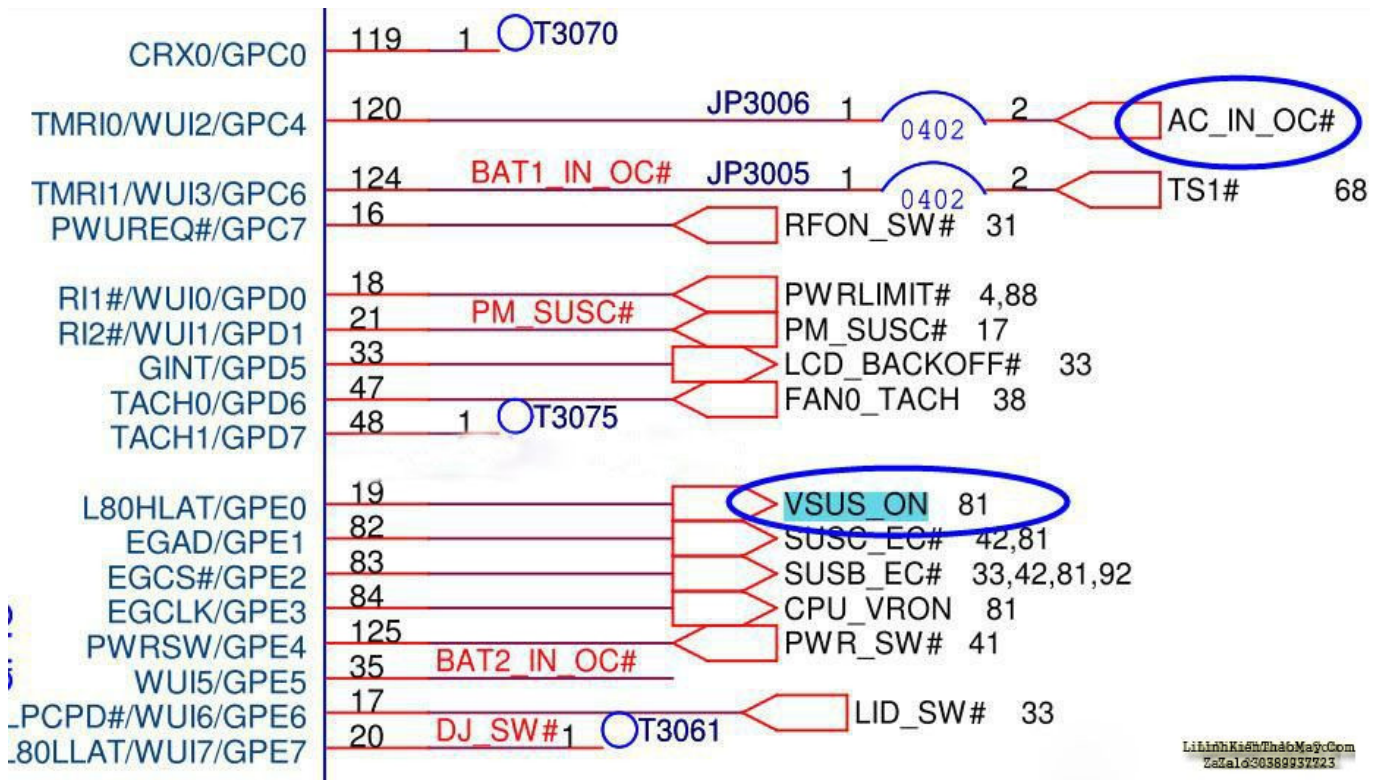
CRX0/GPC0 119 1 T3070
TMRI0/WUI2/GPC4 120 JP3006 1 0402 2 AC_IN_OC#
TMRI1/WUI3/GPC6 124 BAT1_IN_OC# JP3005 1 0402 2 TS1# 68
PWUREQ#/GPC7 16 RFON_SW# 31

RI1#/WUI0/GPD0 18 PWRLIMIT# 4,88
RI2#/WUI1/GPD1 21 PM_SUSC# PM_SUSC# 17
GINT/GPD5 33 LCD_BACKOFF# 33
TACH0/GPD6 47 FAN0_TACH 38
TACH1/GPD7 48 1 T3075

L80HLAT/GPE0 19 VSUS_ON 81
EGAD/GPE1 82 SUSC_EC# 42,81
EGCS#/GPE2 83 SUSB_EC# 33,42,81,92
EGCLK/GPE3 84 CPU_VRON 81
PWRSW/GPE4 125 PWR_SW# 41
WUI5/GPE5 35 BAT2_IN_OC#
LPCPD#/WUI6/GPE6 17 LID_SW# 33
L80LLAT/WUI7/GPE7 20 DJ_SW# 1 T3061

LinhKienThaoMay.Com
Zalo 0389937723